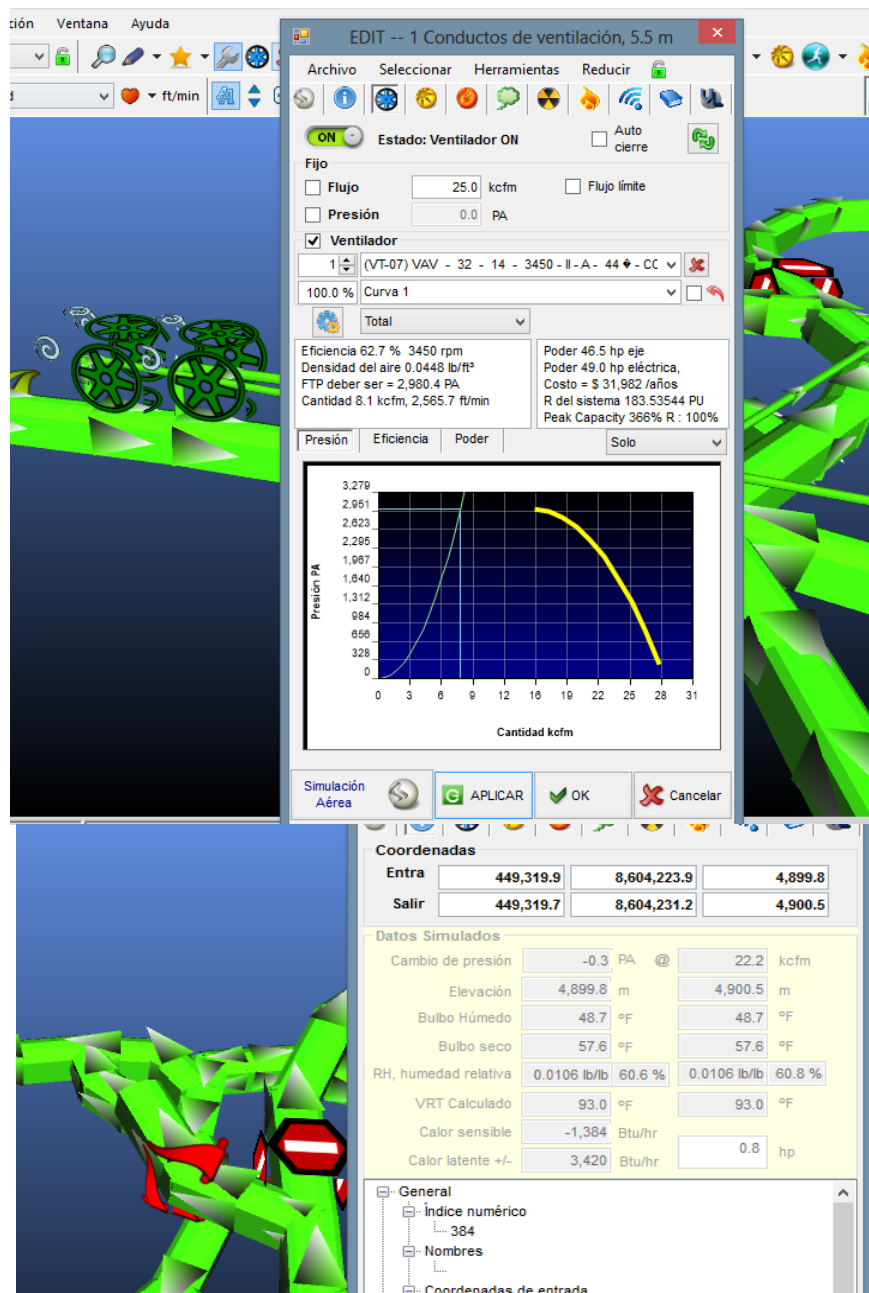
ción Ventana Ayuda

ft/min

EDIT -- 1 Conductos de ventilación, 5.5 m

Archivo Seleccionar Herramientas Reducir

ON Estado: Ventilador ON Auto cierre

Fijo

Flujo 25.0 kcfm Flujo límite

Presión 0.0 PA

Ventilador

1 (VT-07) VAV - 32 - 14 - 3450 - II - A - 44 � - CC

100.0 % Curva 1

Total

Eficiencia 62.7 % 3450 rpm
Densidad del aire 0.0448 lb/ft³
FTP deber ser = 2,980.4 PA
Cantidad 8.1 kcfm, 2,565.7 ft/min

Poder 46.5 hp eje
Poder 49.0 hp eléctrica,
Costo = $ 31,982 /años
R del sistema 183.53544 PU
Peak Capacity 366% R : 100%

Presión Eficiencia Poder Solo

3,279
2,951
2,623
2,295
1,967
1,640
1,312
984
656
328
0

Presión PA

0 3 6 9 12 16 19 22 25 28 31

Cantidad kcfm

Simulación Aérea APLICAR OK Cancelar

Coordenadas

| | | | |
|---|---|---|---|
| Entra | 449,319.9 | 8,604,223.9 | 4,899.8 |
| Salir | 449,319.7 | 8,604,231.2 | 4,900.5 |

Datos Simulados

Cambio de presión -0.3 PA @ 22.2 kcfm
Elevación 4,899.8 m 4,900.5 m
Bulbo Húmedo 48.7 °F 48.7 °F
Bulbo seco 57.6 °F 57.6 °F
RH, humedad relativa 0.0106 lb/lb 60.6 % 0.0106 lb/lb 60.8 %
VRT Calculado 93.0 °F 93.0 °F
Calor sensible -1,384 Btu/hr
Calor latente +/- 3,420 Btu/hr 0.8 hp

General
Índice numérico
384
Nombres
Coordenadas de entrada